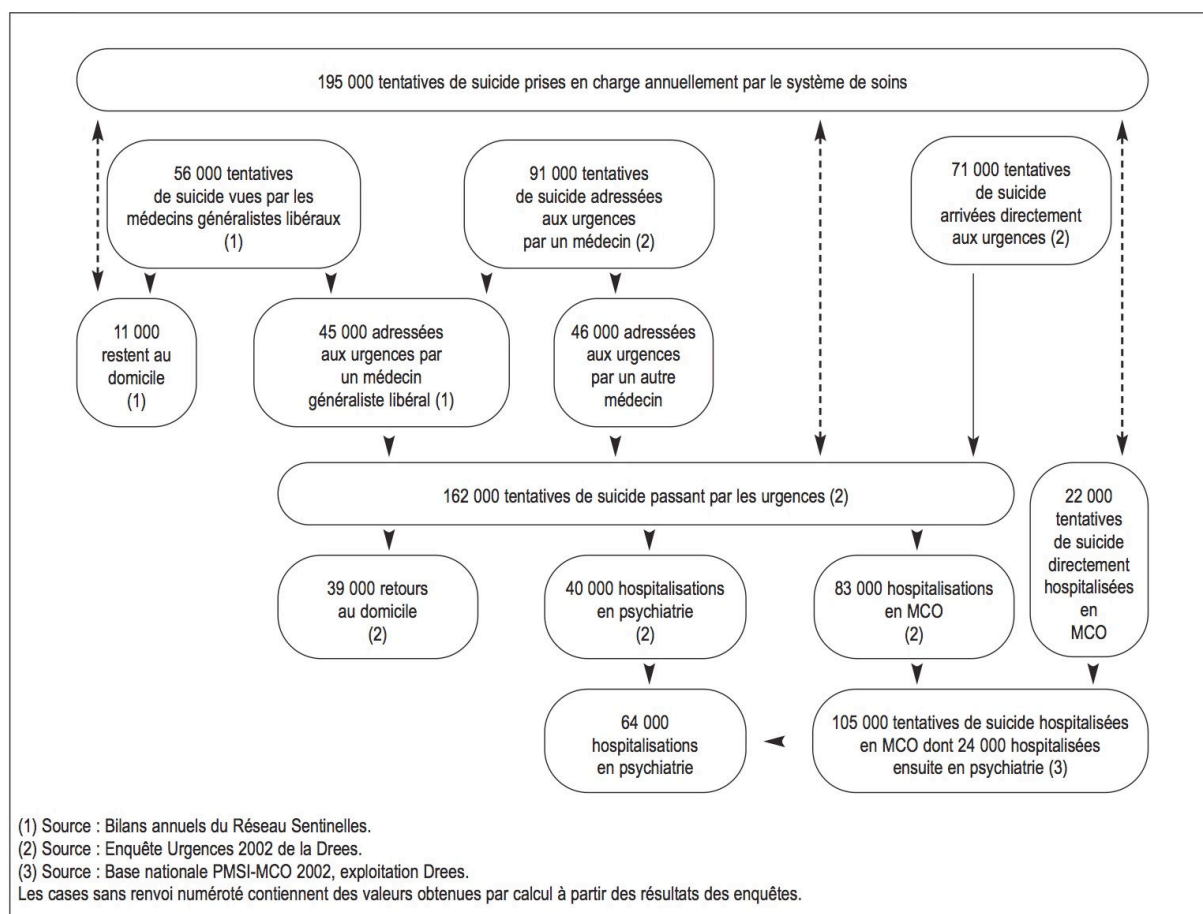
195 000 tentatives de suicide prises en charge annuellement par le système de soins

56 000 tentatives de suicide vues par les médecins généralistes libéraux (1)

91 000 tentatives de suicide adressées aux urgences par un médecin (2)

71 000 tentatives de suicide arrivées directement aux urgences (2)

11 000 restent au domicile (1)

45 000 adressées aux urgences par un médecin généraliste libéral (1)

46 000 adressées aux urgences par un autre médecin

162 000 tentatives de suicide passant par les urgences (2)

22 000 tentatives de suicide directement hospitalisées en MCO

39 000 retours au domicile (2)

40 000 hospitalisations en psychiatrie (2)

83 000 hospitalisations en MCO (2)

64 000 hospitalisations en psychiatrie

105 000 tentatives de suicide hospitalisées en MCO dont 24 000 hospitalisées ensuite en psychiatrie (3)

(1) Source : Bilans annuels du Réseau Sentinelles.
(2) Source : Enquête Urgences 2002 de la Drees.
(3) Source : Base nationale PMSI-MCO 2002, exploitation Drees.
Les cases sans renvoi numéroté contiennent des valeurs obtenues par calcul à partir des résultats des enquêtes.